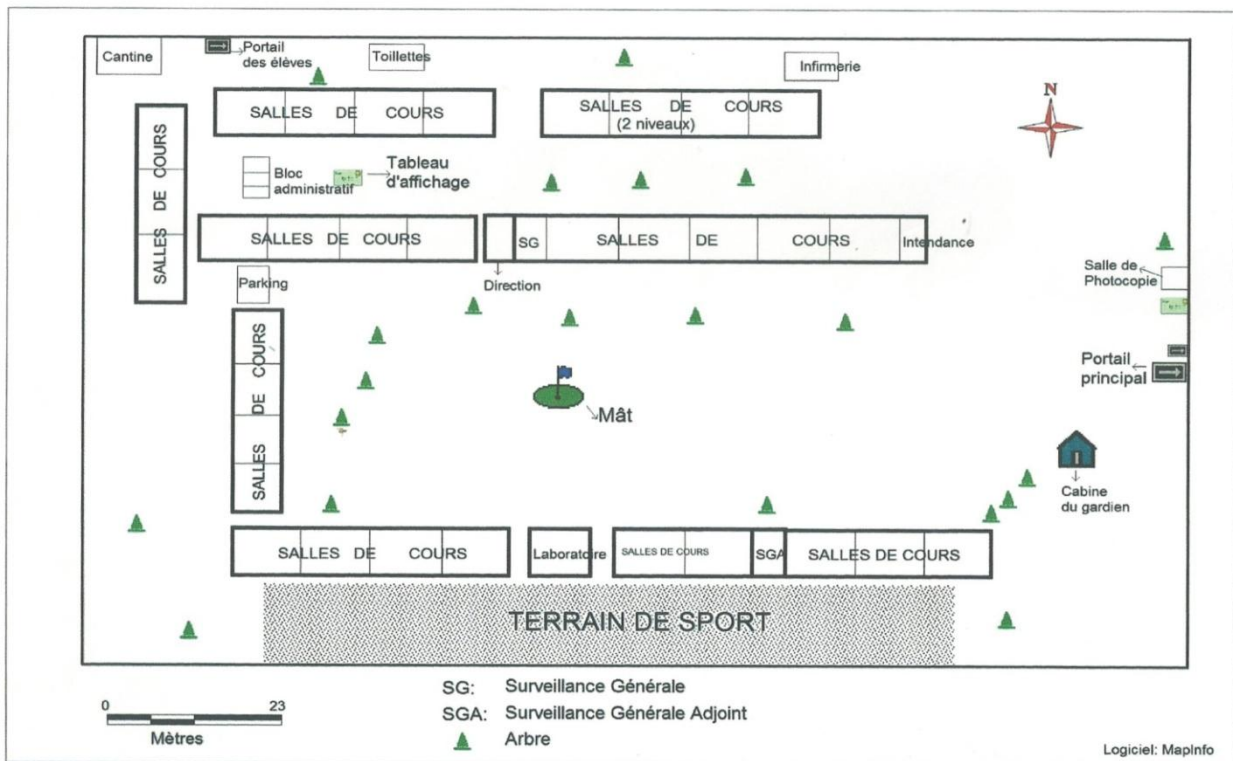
Cantine

Portail des élèves

Toillettes

Infirmerie

N

SALLES DE COURS

SALLES DE COURS (2 niveaux)

SALLES DE COURS

Bloc administratif

Tableau d'affichage

SALLES DE COURS

SG

SALLES DE COURS

Intendance

Direction

Parking

Salle de Photocopie

SALLES DE COURS

Portail principal

Mât

Cabine du gardien

SALLES DE COURS

Laboratoire

SALLES DE COURS

SGA

SALLES DE COURS

TERRAIN DE SPORT

0 23

Mètres

SG: Surveillance Générale

SGA: Surveillance Générale Adjoint

Arbre

Logiciel: MapInfo